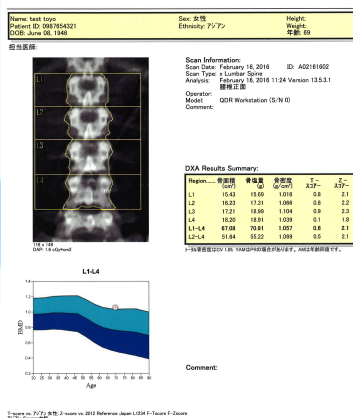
Name: test toyo
Patient ID: 0987654321
DOB: June 08, 1946

Sex: 女性
Ethnicity: アジアン

Height:
Weight:
年齢: 69

担当医師:

L1
L2
L3
L4

116 x 149
DAP: 1.6 cGy*cm2

Scan Information:
Scan Date: February 16, 2016 ID: A02161602
Scan Type: x Lumbar Spine
Analysis: February 16, 2016 11:24 Version 13.5.3.1
腰椎正面
Operator:
Model: QDR Workstation (S/N 0)
Comment:

DXA Results Summary:

| Region | 骨面積 (cm²) | 骨塩量 (g) | 骨密度 (g/cm²) | T-スコア | Z-スコア |
|---|---|---|---|---|---|
| L1 | 15.43 | 15.69 | 1.016 | 0.8 | 2.1 |
| L2 | 16.23 | 17.31 | 1.066 | 0.8 | 2.2 |
| L3 | 17.21 | 18.99 | 1.104 | 0.9 | 2.3 |
| L4 | 18.20 | 18.91 | 1.039 | 0.1 | 1.8 |
| L1-L4 | 67.08 | 70.91 | 1.057 | 0.6 | 2.1 |
| L2-L4 | 51.64 | 55.22 | 1.069 | 0.5 | 2.1 |

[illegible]

L1-L4

1.4
1.2
1.0
0.8
0.6
0.4
0.2
BMD
20 25 30 35 40 45 50 55 60 65 70 75 80 85 90
Age

Comment:

T-score vs. アジアン 女性; Z-score vs. 2012 Reference Japan L1234 F-Tscore F-Zscore
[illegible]